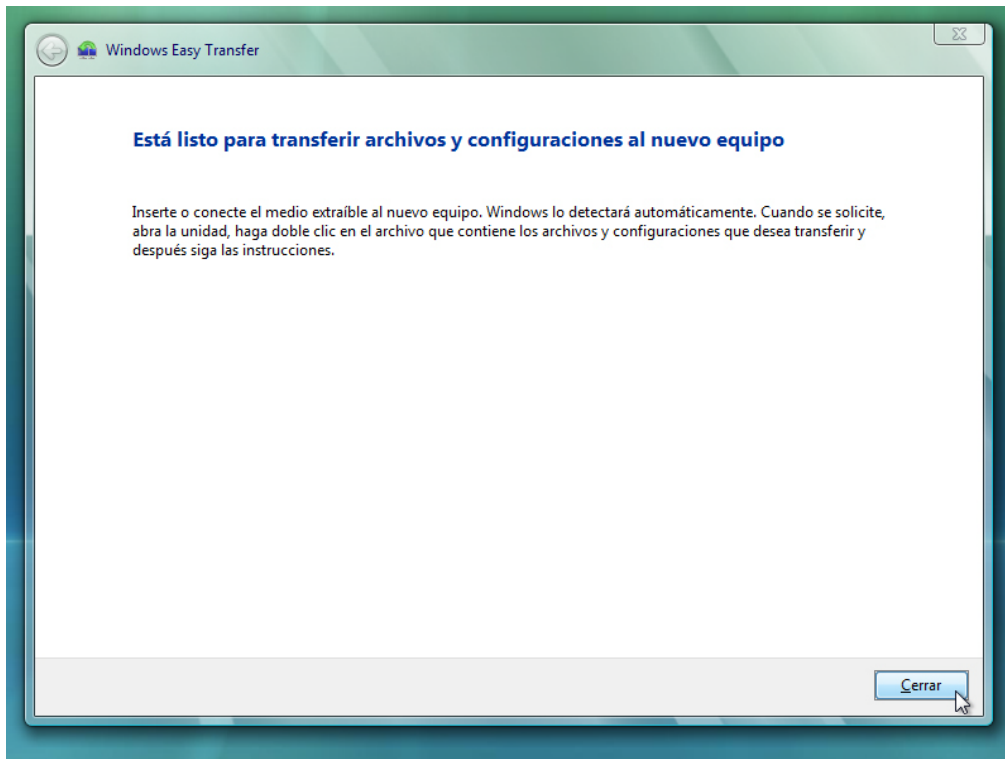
Windows Easy Transfer

Está listo para transferir archivos y configuraciones al nuevo equipo

Inserte o conecte el medio extraíble al nuevo equipo. Windows lo detectará automáticamente. Cuando se solicite, abra la unidad, haga doble clic en el archivo que contiene los archivos y configuraciones que desea transferir y después siga las instrucciones.

Cerrar